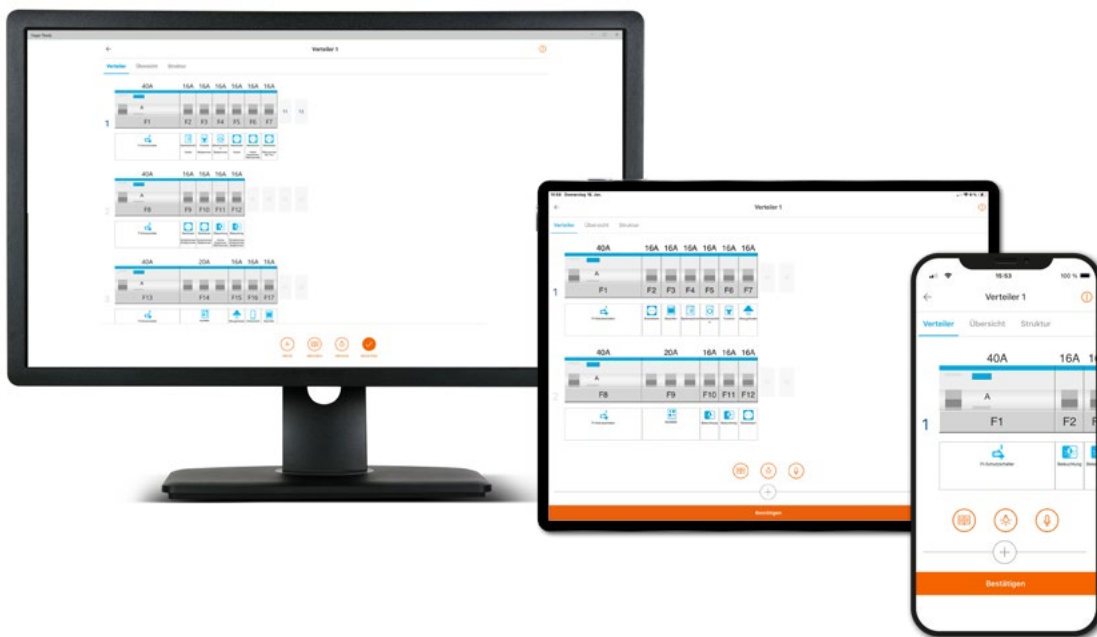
Verteiler 1

Verteiler Übersicht Struktur

40A 16A 16A 16A 16A 16A 16A

1

A

F1 F2 F3 F4 F5 F6 F7

40A 16A 16A 16A 16A

2

F8 F9 F10 F11 F12

40A 20A 16A 16A 16A

3

F13 F14 F15 F16 F17

Verteiler 1

Verteiler Übersicht Struktur

40A 16A 16A 16A 16A 16A 16A

1

A

F1 F2 F3 F4 F5 F6 F7

40A 20A 16A 16A 16A

2

A

F8 F9 F10 F11 F12

Bestätigen

16:53

100 %

Verteiler 1

Verteiler Übersicht Struktur

40A 16A

1

A

F1 F2

FI-Schutzschalter

Beleuchtung

Bestätigen